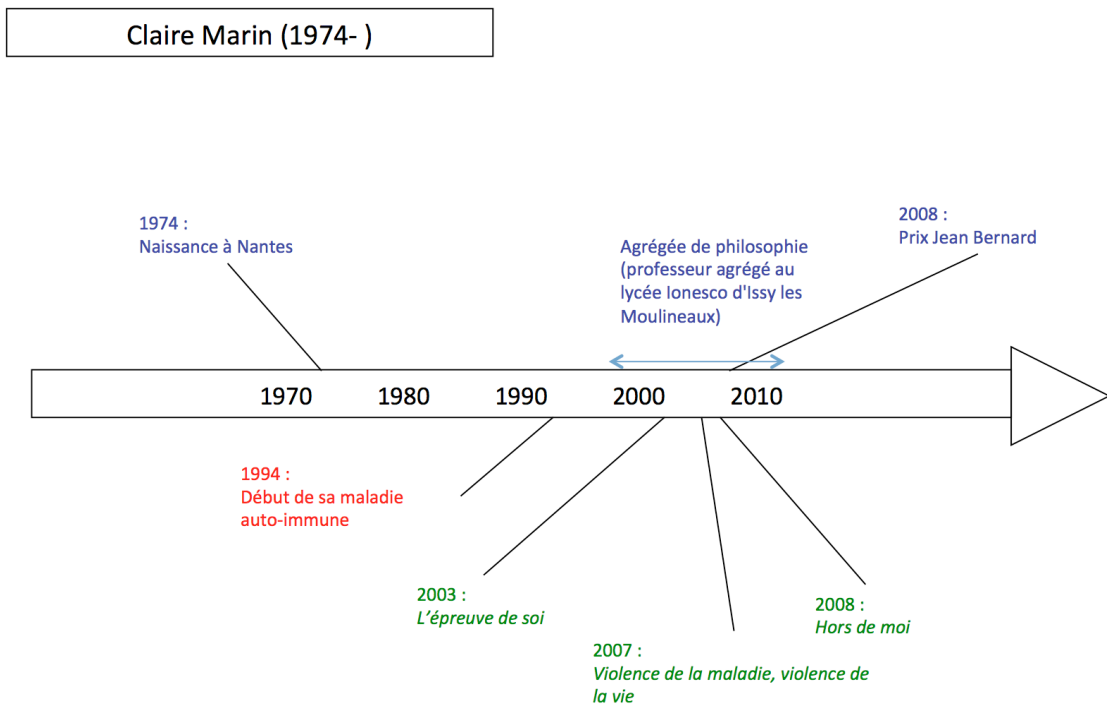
Claire Marin (1974- )

1974 :
Naissance à Nantes

Agrégée de philosophie (professeur agrégé au lycée Ionesco d'Issy les Moulineaux)

2008 :
Prix Jean Bernard

1970 1980 1990 2000 2010

1994 :
Début de sa maladie auto-immune

2003 :
L'épreuve de soi

2007 :
Violence de la maladie, violence de la vie

2008 :
Hors de moi